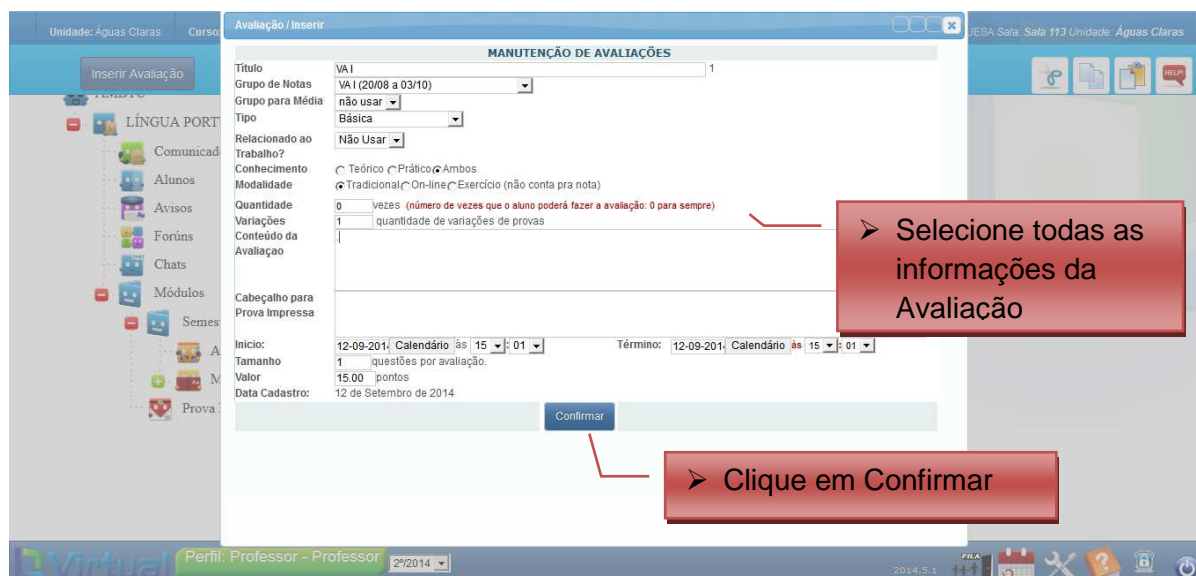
Unidade: Águas Claras Curso:

Avaliação / Inserir

UESA Sala: Sala 113 Unidade: Águas Claras

Inserir Avaliação

HELP!

LÍNGUA PORT

Comunicad

Alunos

Avisos

Forúns

Chats

Módulos

Semes

A

M

Prova

MANUTENÇÃO DE AVALIAÇÕES

Título VA I 1

Grupo de Notas VA I (20/08 a 03/10)

Grupo para Média não usar

Tipo Básica

Relacionado ao Trabalho? Não Usar

Conhecimento Teórico Prático Ambos

Modalidade Tradicional On-line Exercício (não conta pra nota)

Quantidade 0 vezes (número de vezes que o aluno poderá fazer a avaliação: 0 para sempre)

Variações 1 quantidade de variações de provas

Conteúdo da Avaliaçao

Cabeçalho para Prova Impressa

Inicio: 12-09-201 Calendário às 15 : 01 Término: 12-09-201 Calendário às 15 : 01

Tamanho 1 questões por avaliação.

Valor 15.00 pontos

Data Cadastro: 12 de Setembro de 2014

Confirmar

➢ Selecione todas as informações da Avaliação

➢ Clique em Confirmar

Virtual Perfil: Professor - Professor 2º/2014

2014.5.1